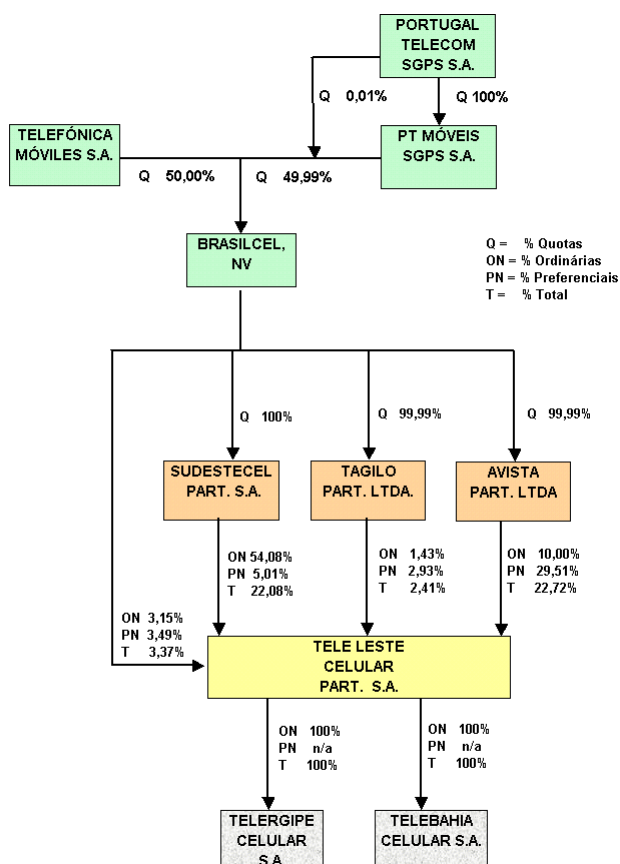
PORTUGAL TELECOM SGPS S.A.

Q 0,01%

Q 100%

TELEFÓNICA MÓVILES S.A.

PT MÓVEIS SGPS S.A.

Q 50,00%

Q 49,99%

BRASILCEL, NV

Q = % Quotas
ON = % Ordinárias
PN = % Preferenciais
T = % Total

Q 100%

Q 99,99%

Q 99,99%

SUDESTECEL PART. S.A.

TAGILO PART. LTDA.

AVISTA PART. LTDA

ON 54,08%
PN 5,01%
T 22,08%

ON 1,43%
PN 2,93%
T 2,41%

ON 10,00%
PN 29,51%
T 22,72%

ON 3,15%
PN 3,49%
T 3,37%

TELE LESTE CELULAR PART. S.A.

ON 100%
PN n/a
T 100%

ON 100%
PN n/a
T 100%

TELERGIPE CELULAR S.A.

TELEBAHIA CELULAR S.A.